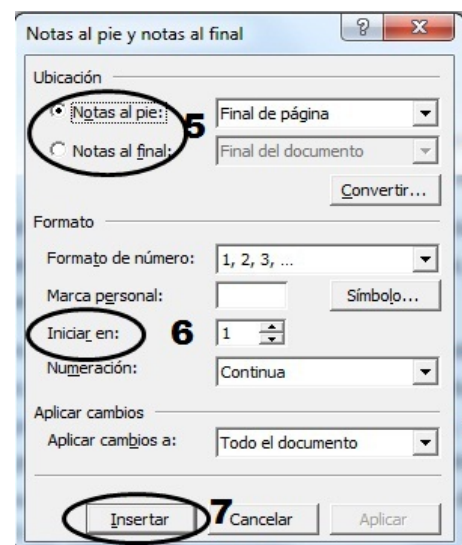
Notas al pie y notas al final

?

X

Ubicación

Notas al pie: 5 Final de página

Notas al final: Final del documento

Convertir...

Formato

Formato de número: 1, 2, 3, ...

Marca personal: Símbolo...

Iniciar en: 6 1

Numeración: Continua

Aplicar cambios

Aplicar cambios a: Todo el documento

Insertar 7 Cancelar Aplicar